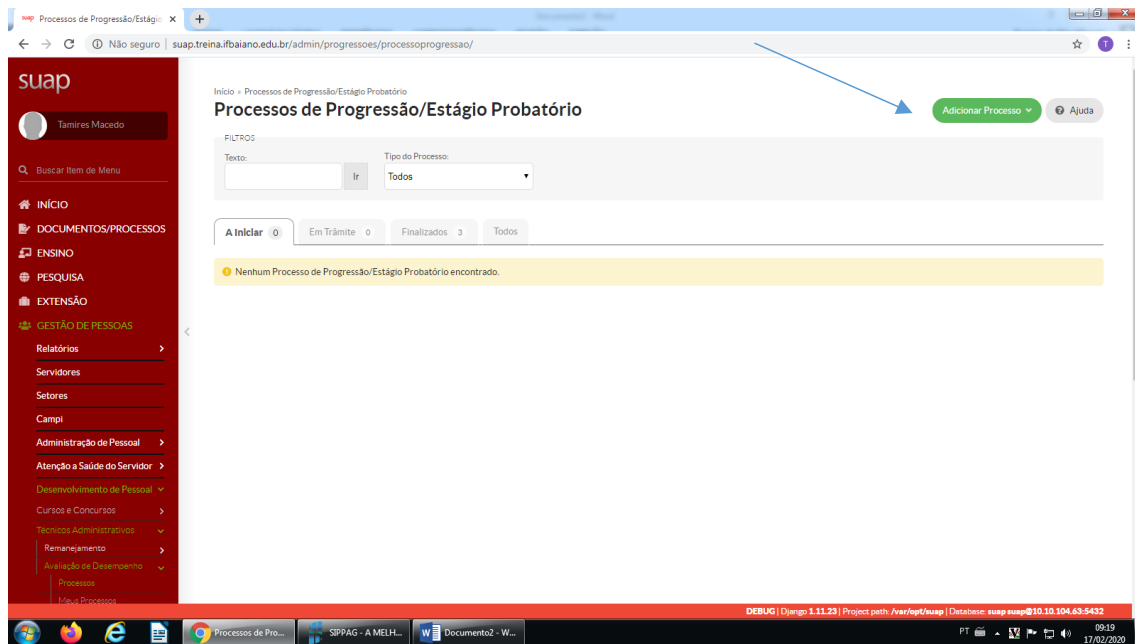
Processos de Progressão/Estágio ×

Não seguro | suap.treina.ifbaiano.edu.br/admin/progressoes/processoprogressao/

suap

Tamires Macedo

Buscar Item de Menu

INÍCIO
DOCUMENTOS/PROCESSOS
ENSINO
PESQUISA
EXTENSÃO
GESTÃO DE PESSOAS
Relatórios
Servidores
Setores
Campi
Administração de Pessoal
Atenção à Saúde do Servidor
Desenvolvimento de Pessoal
Cursos e Concursos
Técnicos Administrativos
Remanejamento
Avaliação de Desempenho
Processos
Meus Processos

Início » Processos de Progressão/Estágio Probatório

Processos de Progressão/Estágio Probatório

Adicionar Processo
Ajuda

FILTROS
Texto:
Ir
Tipo do Processo:
Todos

A Iniciar 0
Em Trâmite 0
Finalizados 3
Todos

Nenhum Processo de Progressão/Estágio Probatório encontrado.

DEBUG | Django 1.11.23 | Project path: /var/opt/suap | Database: suap suap@10.10.104.63:5432

Processos de Pro...
SIPPAG - A MELH...
Documento2 - W...
PT
09:19
17/02/2020